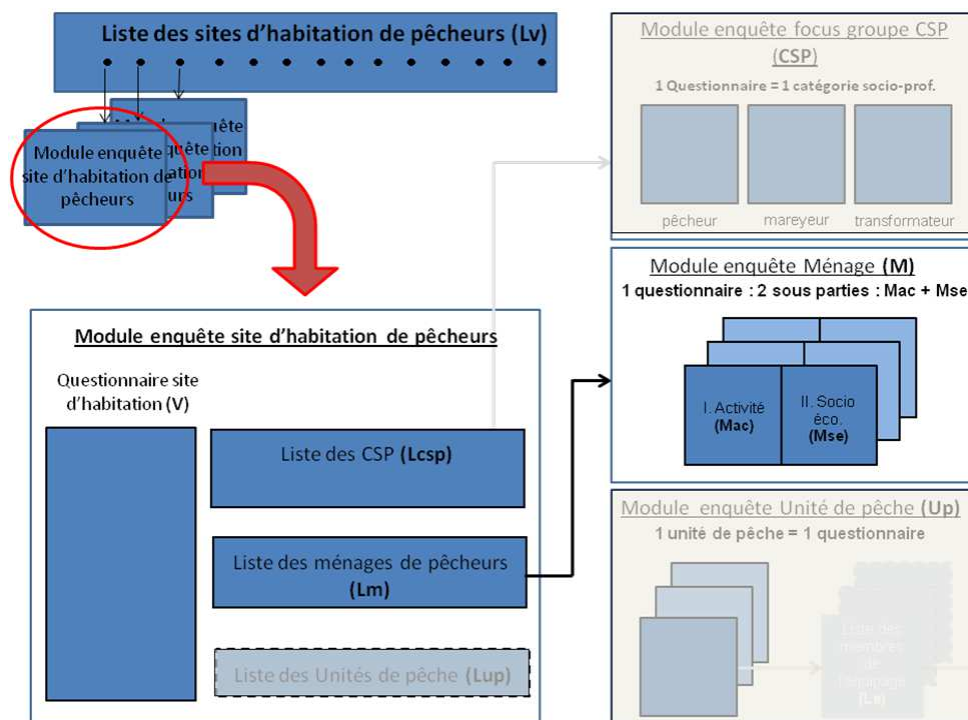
Liste des sites d'habitation de pêcheurs (Lv)

Module enquête site d'habitation de pêcheurs

Module enquête focus groupe CSP (CSP)

1 Questionnaire = 1 catégorie socio-prof.

pêcheur

mareyeur

transformateur

Module enquête Ménage (M)

1 questionnaire : 2 sous parties : Mac + Mse

I. Activité (Mac)

II. Socio éco. (Mse)

Module enquête site d'habitation de pêcheurs

Questionnaire site d'habitation (V)

Liste des CSP (Lcsp)

Liste des ménages de pêcheurs (Lm)

Liste des Unités de pêche (Lup)

Module enquête Unité de pêche (Up)

1 unité de pêche = 1 questionnaire

Liste des membres de l'équipage (Le)